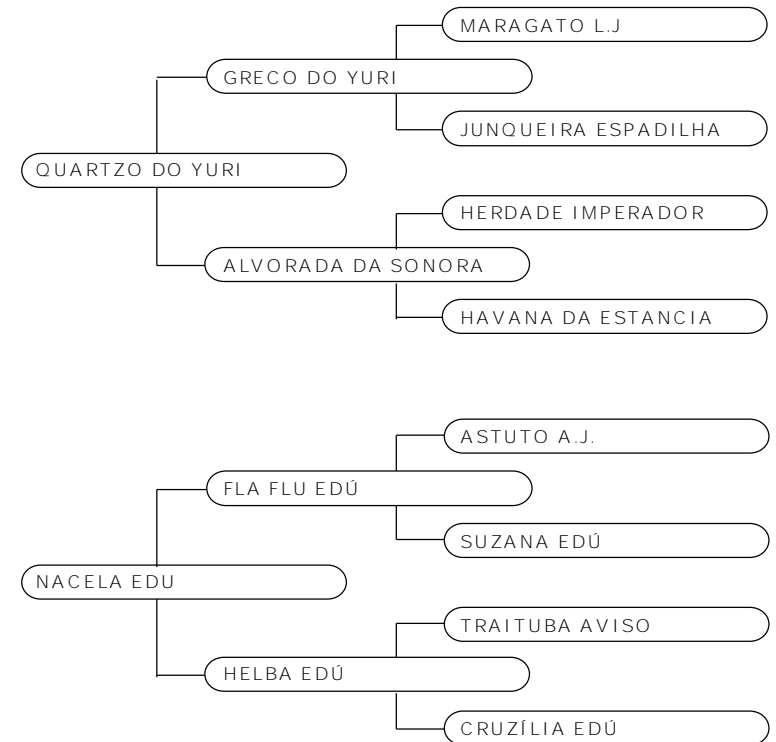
MARAGATO L.J

GRECO DO YURI

JUNQUEIRA ESPADILHA

QUARTZO DO YURI

HERDADE IMPERADOR

ALVORADA DA SONORA

HAVANA DA ESTANCIA

ASTUTO A.J.

FLA FLU EDÚ

SUZANA EDÚ

NACELA EDU

TRAITUBA AVISO

HELBA EDÚ

CRUZÍLIA EDÚ